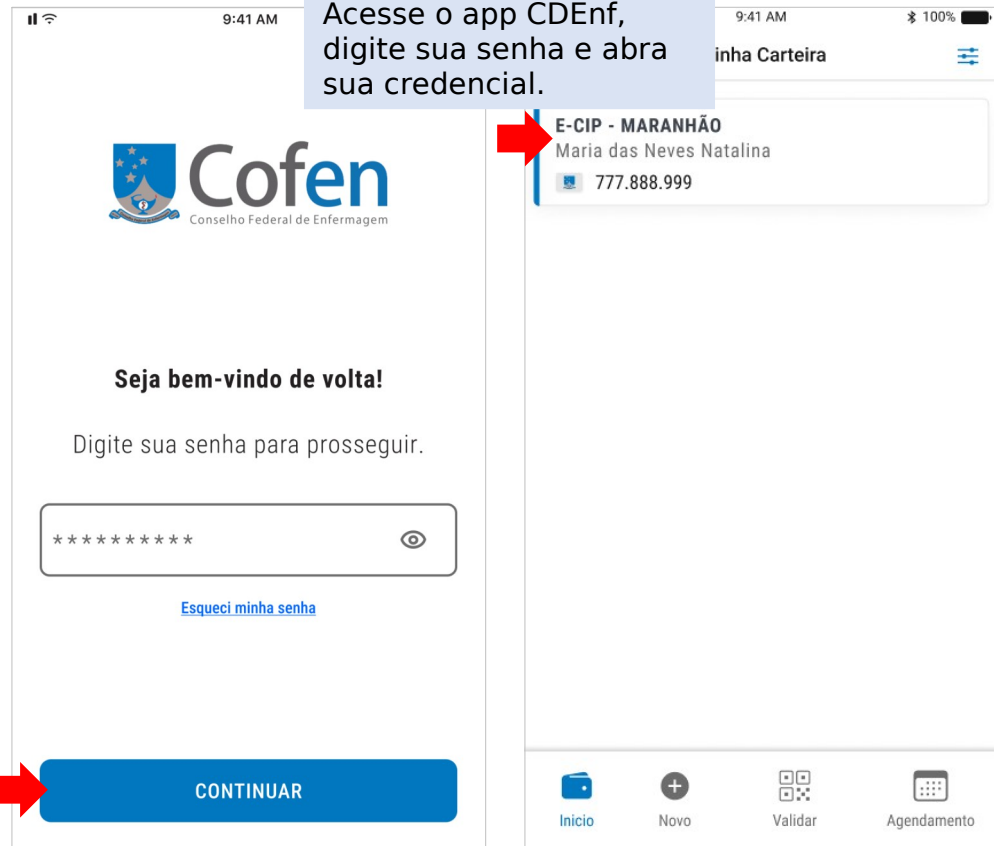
9:41 AM

Acesse o app CDEnf, digite sua senha e abra sua credencial.

9:41 AM
100%

inha Carteira

Cofen
Conselho Federal de Enfermagem

E-CIP - MARANHÃO
Maria das Neves Natalina
777.888.999

Seja bem-vindo de volta!

Digite sua senha para prosseguir.

**********

Esqueci minha senha

CONTINUAR

Inicio
Novo
Validar
Agendamento